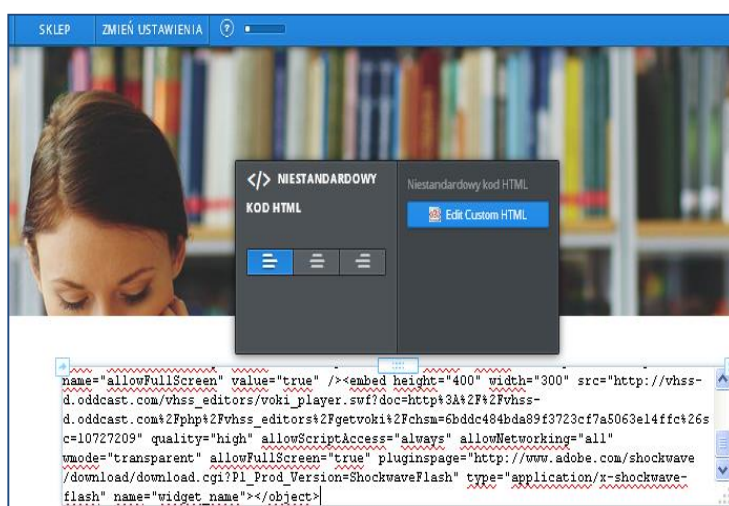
SKLEP ZMIEŃ USTAWIENIA ?

</> NIESTANDARDOWY KOD HTML

Niestandardowy kod HTML

Edit Custom HTML

name="allowFullScreen" value="true" /><embed height="400" width="300" src="http://vhss-d.oddcast.com/vhss_editors/voki_player.swf?doc=http%3A%2F%2Fvhss-d.oddcast.com%2Fphp%2Fvhss_editors%2Fgetvoki%2Fchsm=6bddc484bda89f3723cf7a5063e14ffc%26sc=10727209" quality="high" allowScriptAccess="always" allowNetworking="all" wmode="transparent" allowFullScreen="true" pluginspage="http://www.adobe.com/shockwave/download/download.cgi?P1_Prod_Version=ShockwaveFlash" type="application/x-shockwave-flash" name="widget_name"></object>